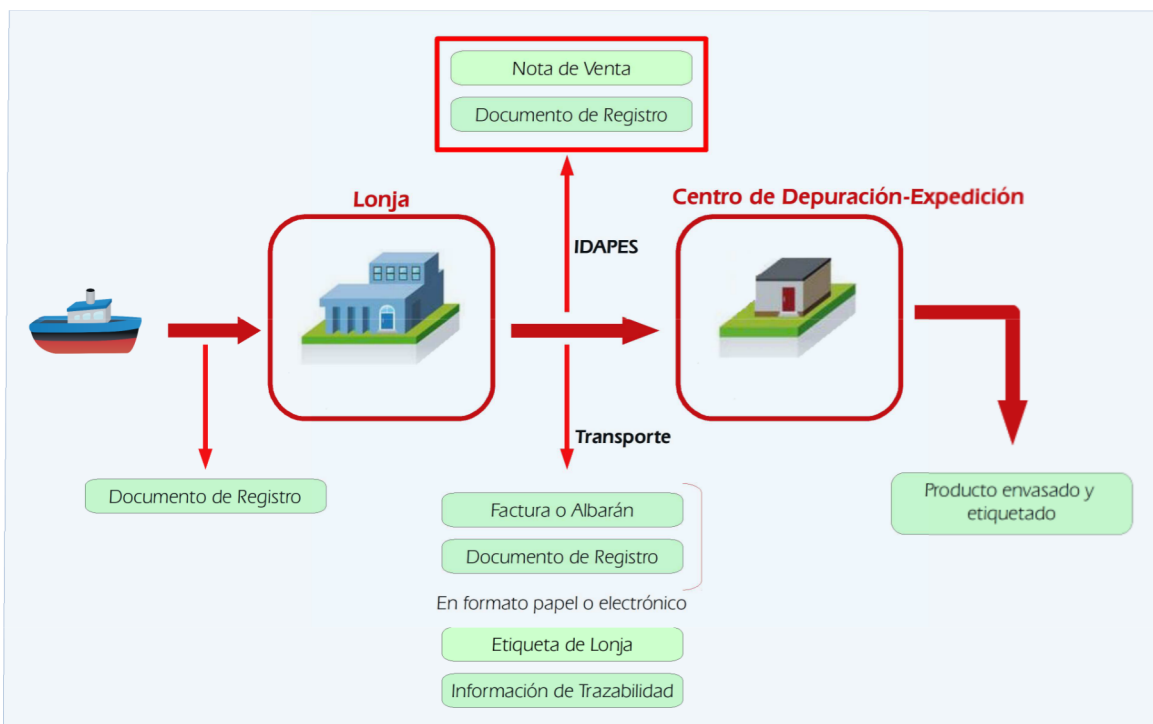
Nota de Venta

Documento de Registro

Lonja

IDAPES

Centro de Depuración-Expedición

Transporte

Documento de Registro

Factura o Albarán

Documento de Registro

En formato papel o electrónico

Etiqueta de Lonja

Información de Trazabilidad

Producto envasado y etiquetado